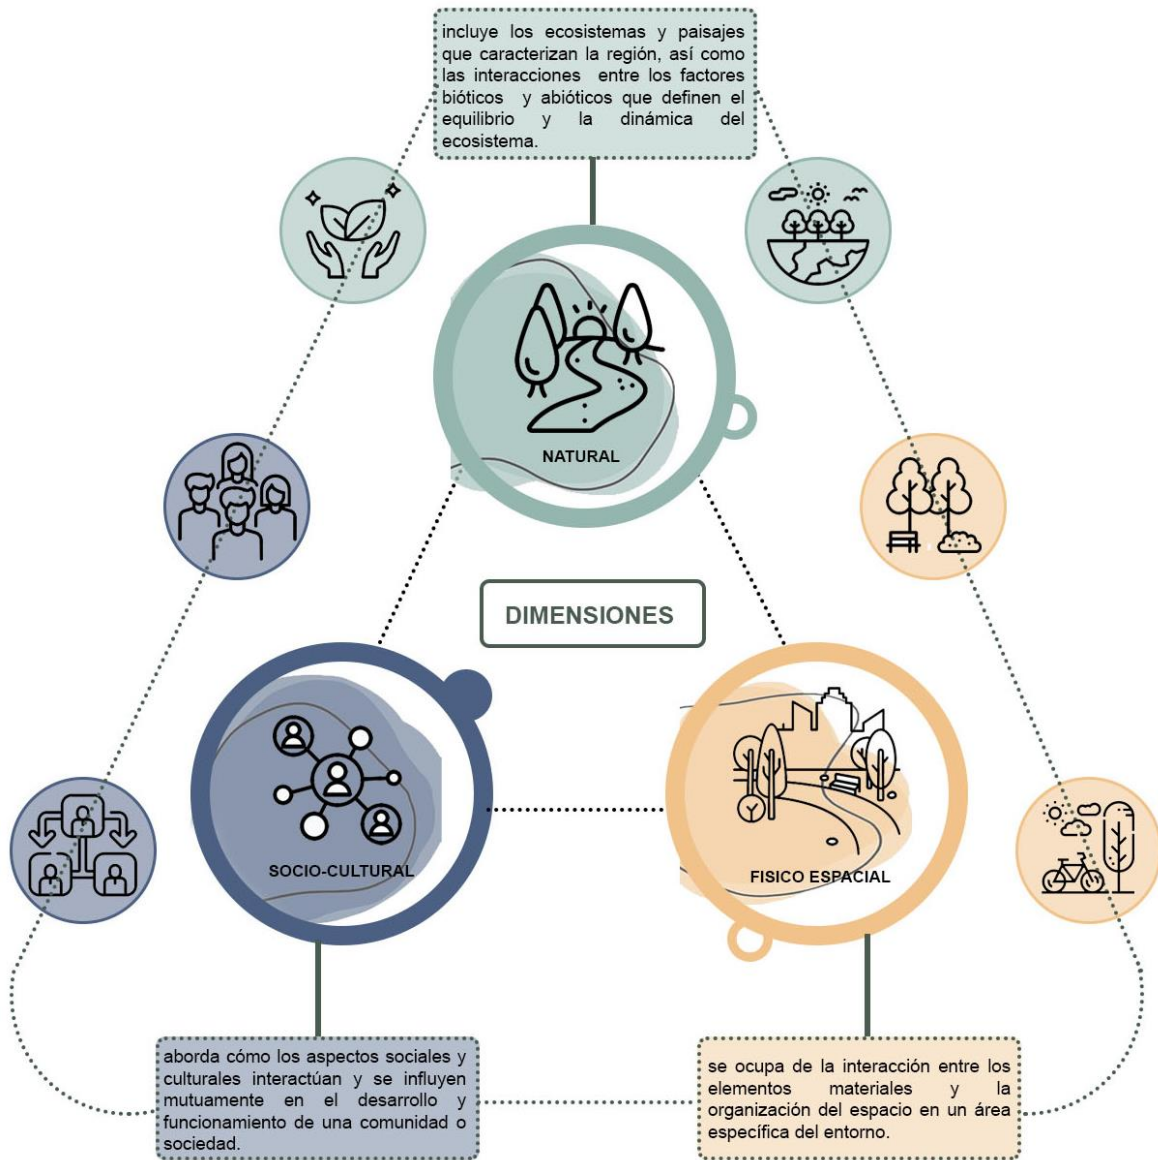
incluye los ecosistemas y paisajes que caracterizan la región, así como las interacciones entre los factores bióticos y abióticos que definen el equilibrio y la dinámica del ecosistema.

NATURAL

DIMENSIONES

SOCIO-CULTURAL

FISICO ESPACIAL

aborda cómo los aspectos sociales y culturales interactúan y se influyen mutuamente en el desarrollo y funcionamiento de una comunidad o sociedad.

se ocupa de la interacción entre los elementos materiales y la organización del espacio en un área específica del entorno.